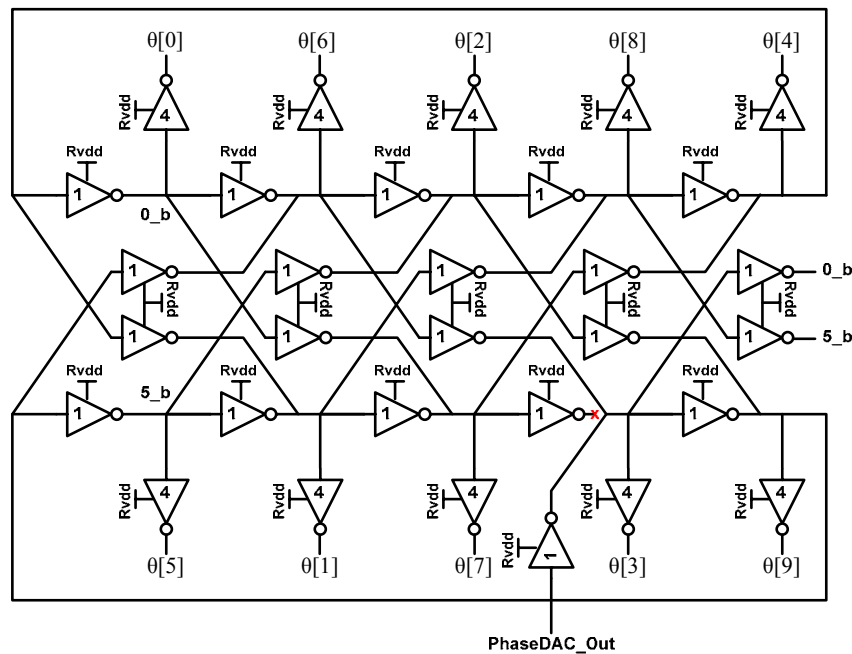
θ[0] θ[6] θ[2] θ[8] θ[4]

Rvdd 4 Rvdd 4 Rvdd 4 Rvdd 4 Rvdd 4

Rvdd 1 Rvdd 1 Rvdd 1 Rvdd 1 Rvdd 1

0_b

1 1 1 1 1 0_b

Rvdd Rvdd Rvdd Rvdd Rvdd

1 1 1 1 1 5_b

Rvdd 1 5_b Rvdd 1 Rvdd 1 Rvdd 1 Rvdd 1

Rvdd 4 Rvdd 4 Rvdd 4 Rvdd 4 Rvdd 4

Rvdd 1

θ[5] θ[1] θ[7] θ[3] θ[9]

PhaseDAC_Out